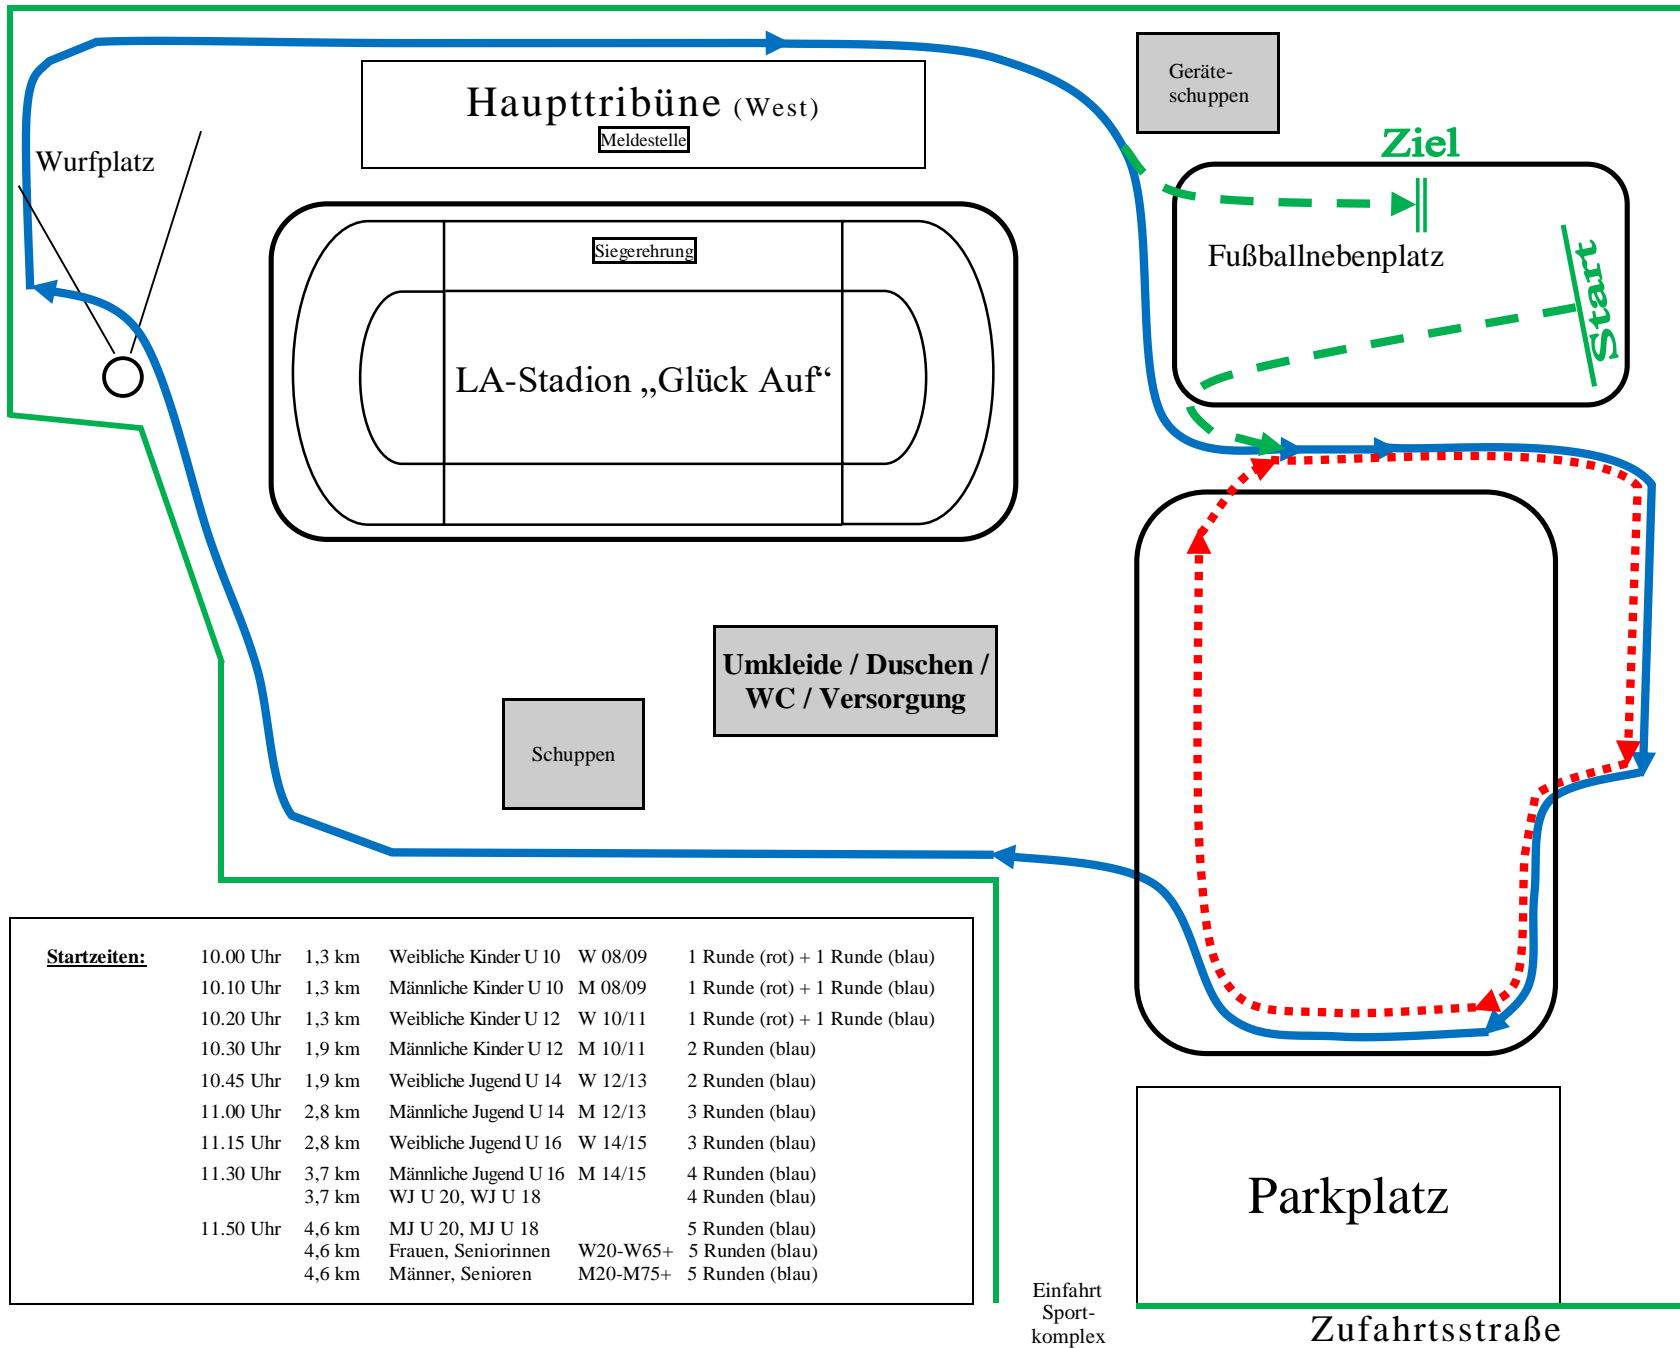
Haupttribüne (West)
Meldestelle

Geräteschuppen

Ziel

Wurfplatz

Siegerehrung

Fußballnebenplatz

Start

LA-Stadion „Glück Auf“

Umkleide / Duschen / WC / Versorgung

Schuppen

| Startzeiten: | 10.00 Uhr | 1,3 km | Weibliche Kinder U 10 | W 08/09 | 1 Runde (rot) + 1 Runde (blau) |
|---|---|---|---|---|---|
| | 10.10 Uhr | 1,3 km | Männliche Kinder U 10 | M 08/09 | 1 Runde (rot) + 1 Runde (blau) |
| | 10.20 Uhr | 1,3 km | Weibliche Kinder U 12 | W 10/11 | 1 Runde (rot) + 1 Runde (blau) |
| | 10.30 Uhr | 1,9 km | Männliche Kinder U 12 | M 10/11 | 2 Runden (blau) |
| | 10.45 Uhr | 1,9 km | Weibliche Jugend U 14 | W 12/13 | 2 Runden (blau) |
| | 11.00 Uhr | 2,8 km | Männliche Jugend U 14 | M 12/13 | 3 Runden (blau) |
| | 11.15 Uhr | 2,8 km | Weibliche Jugend U 16 | W 14/15 | 3 Runden (blau) |
| | 11.30 Uhr | 3,7 km | Männliche Jugend U 16 | M 14/15 | 4 Runden (blau) |
| | | 3,7 km | WJ U 20, WJ U 18 | | 4 Runden (blau) |
| | 11.50 Uhr | 4,6 km | MJ U 20, MJ U 18 | | 5 Runden (blau) |
| | | 4,6 km | Frauen, Seniorinnen | W20-W65+ | 5 Runden (blau) |
| | | 4,6 km | Männer, Senioren | M20-M75+ | 5 Runden (blau) |

Parkplatz

Einfahrt Sportkomplex

Zufahrtsstraße